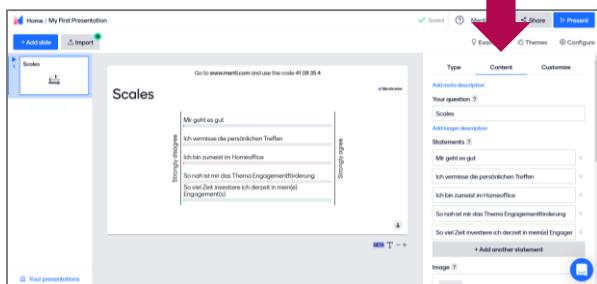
Home / My First Presentation

Saved ? Ment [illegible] Share Present

+ Add slide Import

Exa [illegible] Themes Configure

1 Scales

Go to www.menti.com and use the code 41 08 35 4

Mentimeter

Scales

Strongly disagree

Strongly agree

Mir geht es gut

Ich vermisse die persönlichen Treffen

Ich bin zumeist im Homeoffice

So nah ist mir das Thema Engagementförderung

So viel Zeit investiere ich derzeit in mein(e) Engagement(s)

Type Content Customize

Add meta description

Your question ?

Scales

Add longer description

Statements ?

Mir geht es gut

Ich vermisse die persönlichen Treffen

Ich bin zumeist im Homeoffice

So nah ist mir das Thema Engagementförderung

So viel Zeit investiere ich derzeit in mein(e) Engager

+ Add another statement

Image ?

Your presentations